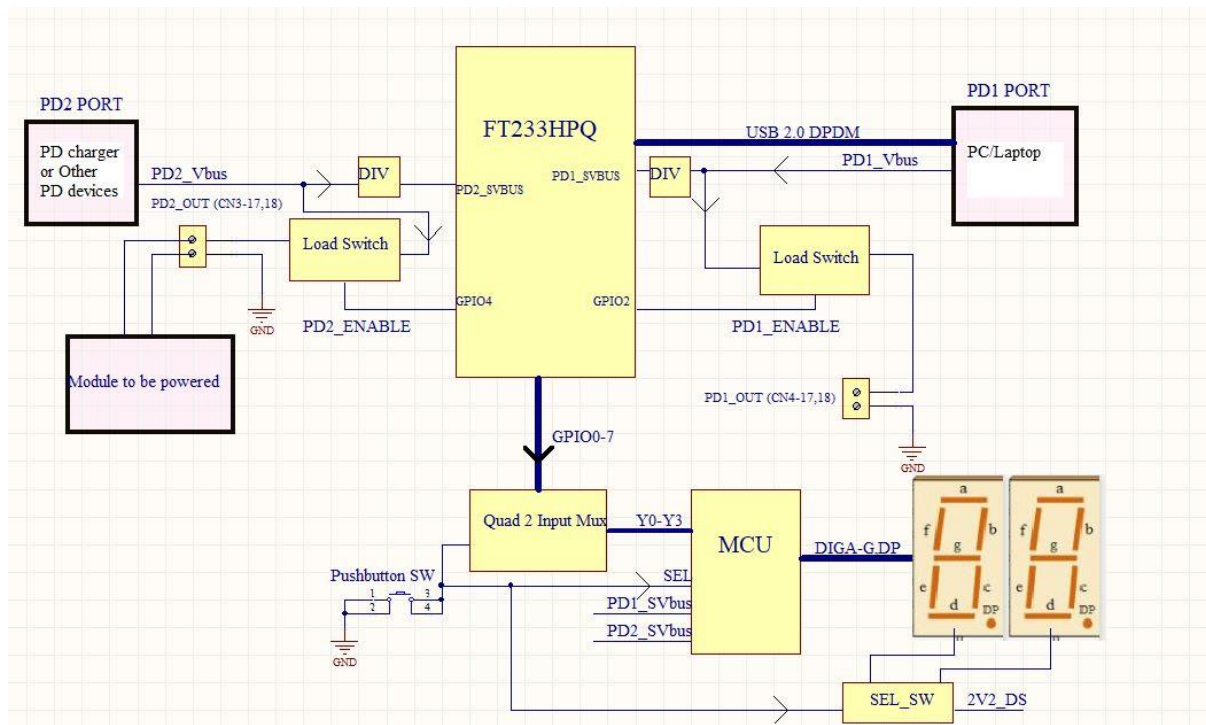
PD2 PORT

PD charger or Other PD devices

PD2_Vbus

PD2_OUT (CN3-17,18)

DIV

FT233HPQ

PD2_SVBUS

PD1_SVBUS

USB 2.0 DPDM

PD1 PORT

PC/Laptop

PD1_Vbus

DIV

Load Switch

Load Switch

GND

GPIO4

GPIO2

PD2_ENABLE

PD1_ENABLE

Module to be powered

PD1_OUT (CN4-17,18)

GND

GPIO0-7

Quad 2 Input Mux

Y0-Y3

MCU

DIGA-G.DP

a f b g e c d DP

a f b g e c d DP

Pushbutton SW

1 2 3 4

SEL

PD1_SVbus

PD2_SVbus

GND

SEL_SW

2V2_DS